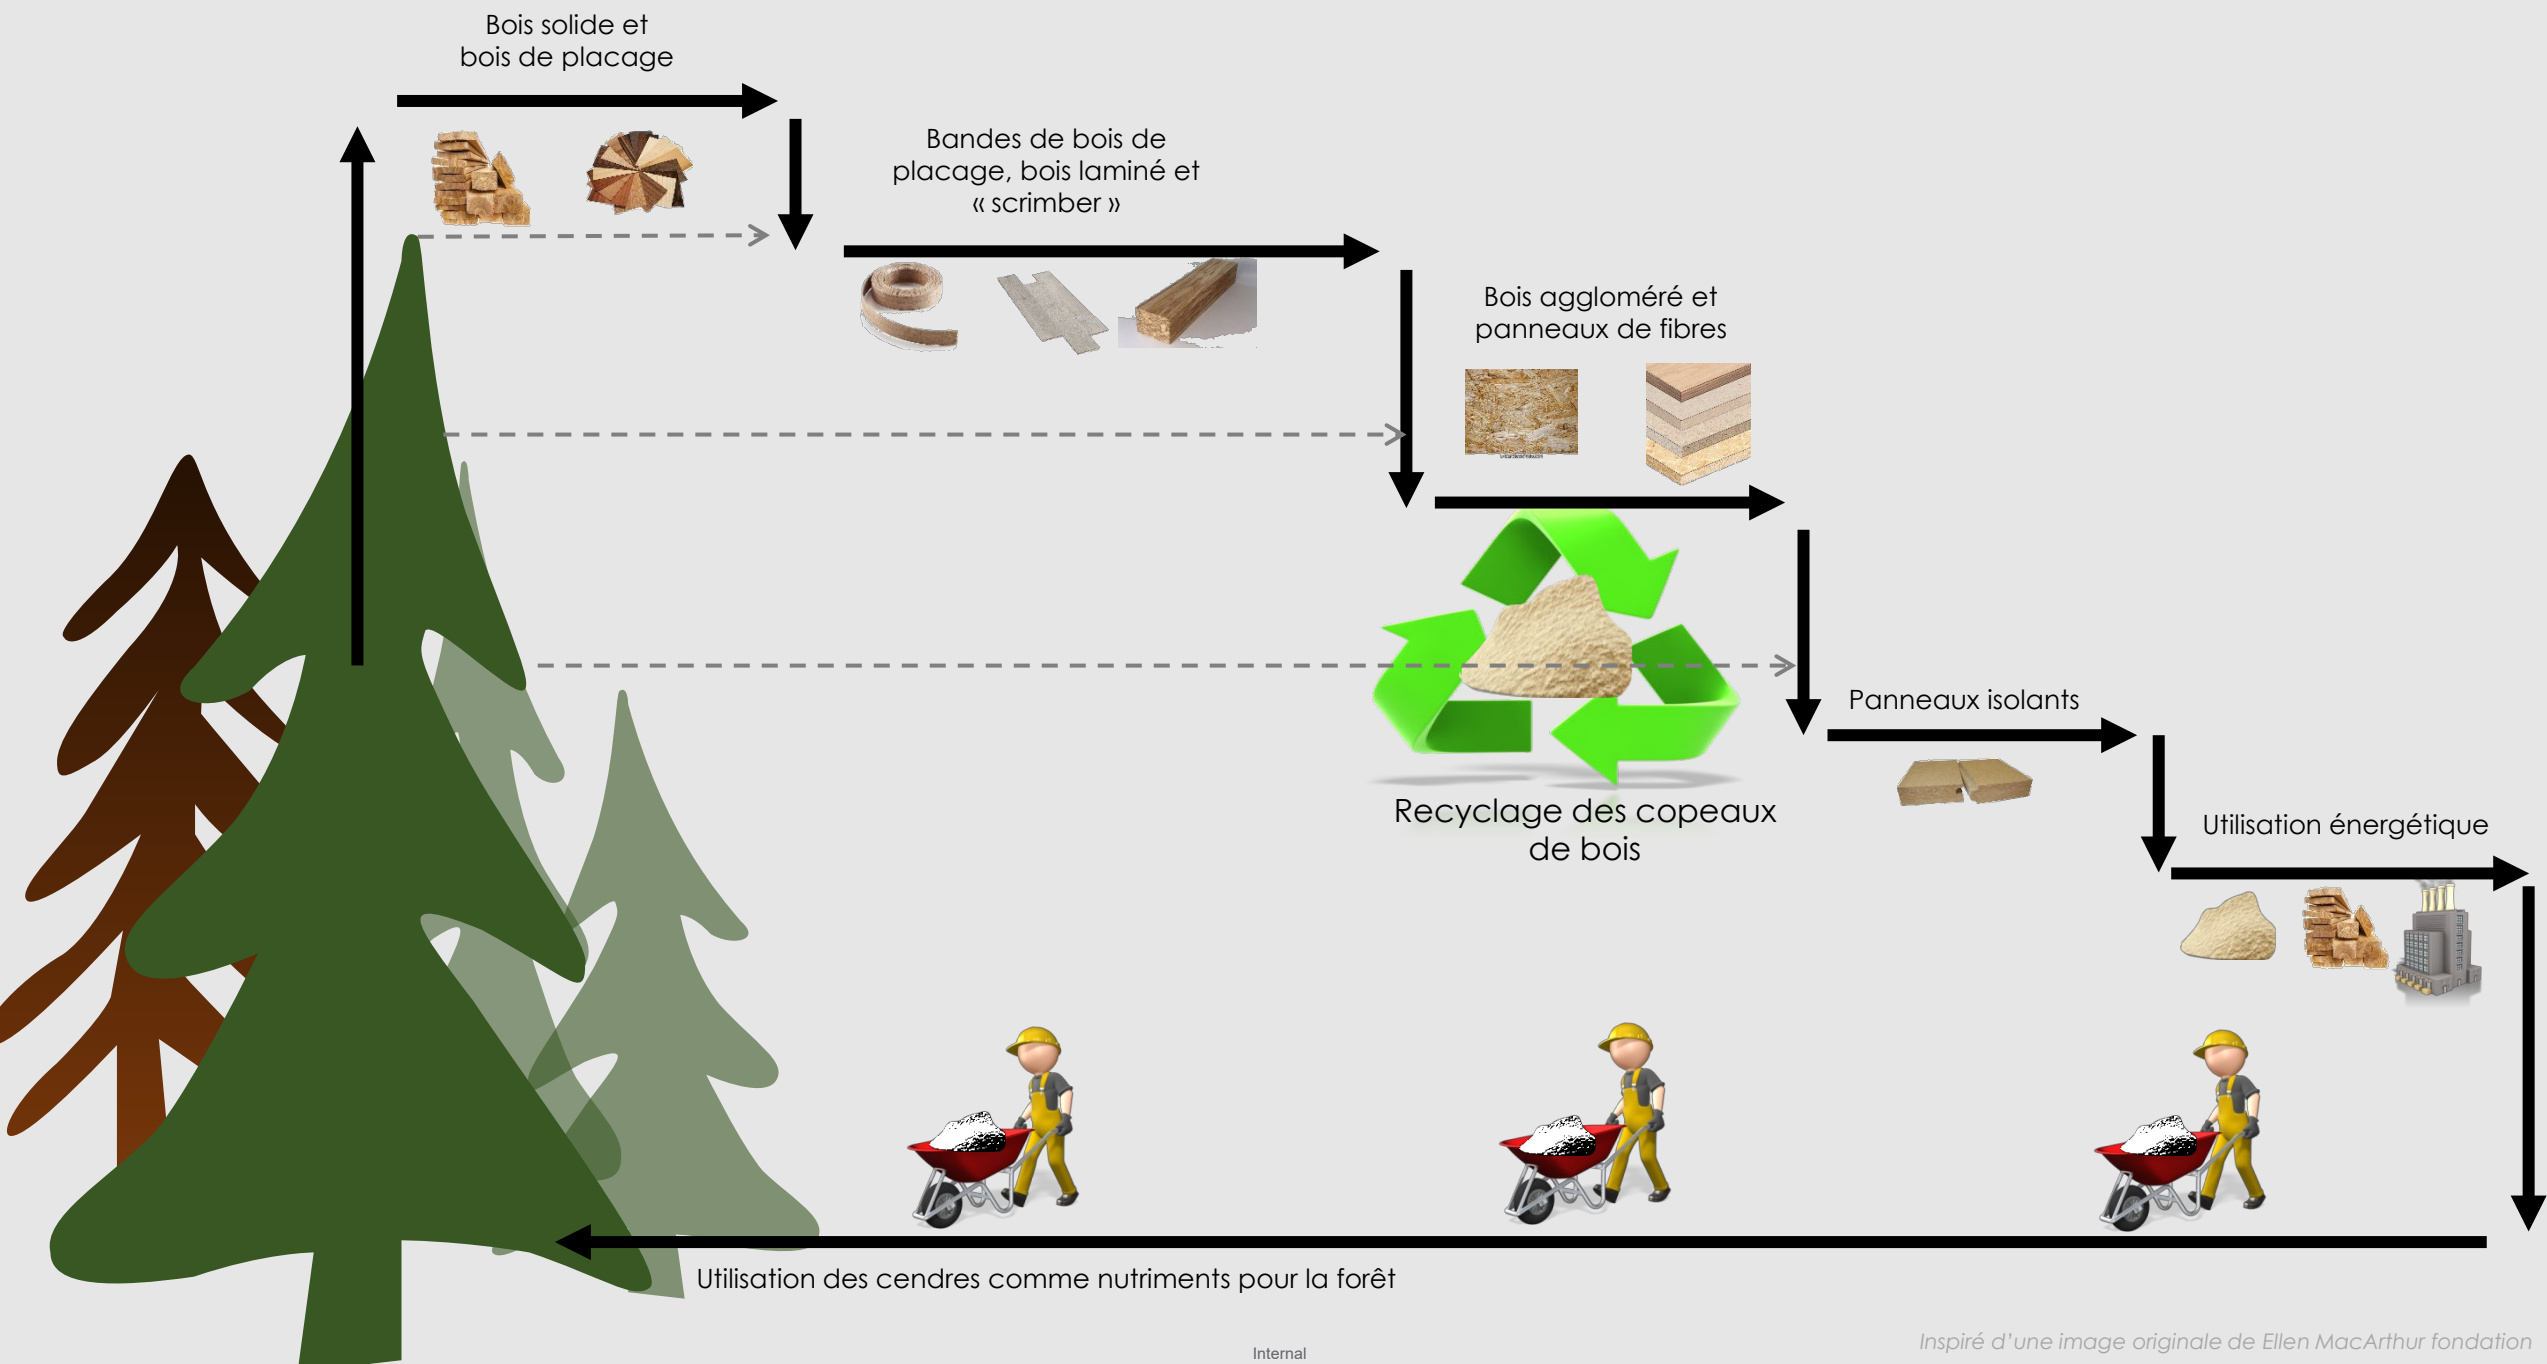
Bois solide et bois de placage

Bandes de bois de placage, bois laminé et « scrimber »

Bois aggloméré et panneaux de fibres

Recyclage des copeaux de bois

Panneaux isolants

Utilisation énergétique

Utilisation des cendres comme nutriments pour la forêt

Internal

Inspiré d'une image originale de Ellen MacArthur fondation